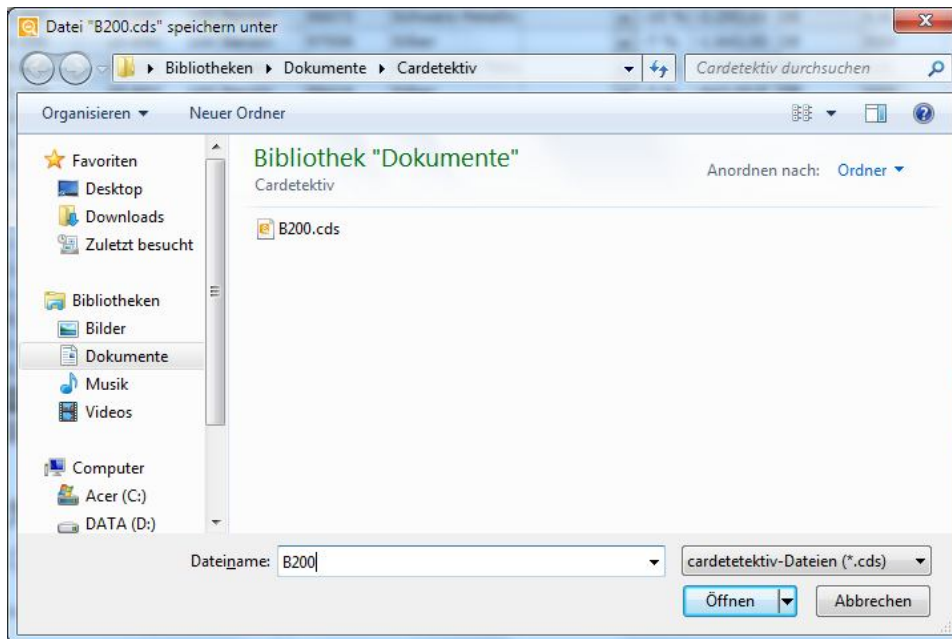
Datei "B200.cds" speichern unter

Bibliotheken ▸ Dokumente ▸ Cardetektiv

Cardetektiv durchsuchen

Organisieren ▾ Neuer Ordner

Favoriten
Desktop
Downloads
Zuletzt besucht

Bibliotheken
Bilder
Dokumente
Musik
Videos

Computer
Acer (C:)
DATA (D:)

Bibliothek "Dokumente"
Cardetektiv

Anordnen nach: Ordner ▾

B200.cds

Dateiname: B200

cardetetektiv-Dateien (*.cds)

Öffnen

Abbrechen